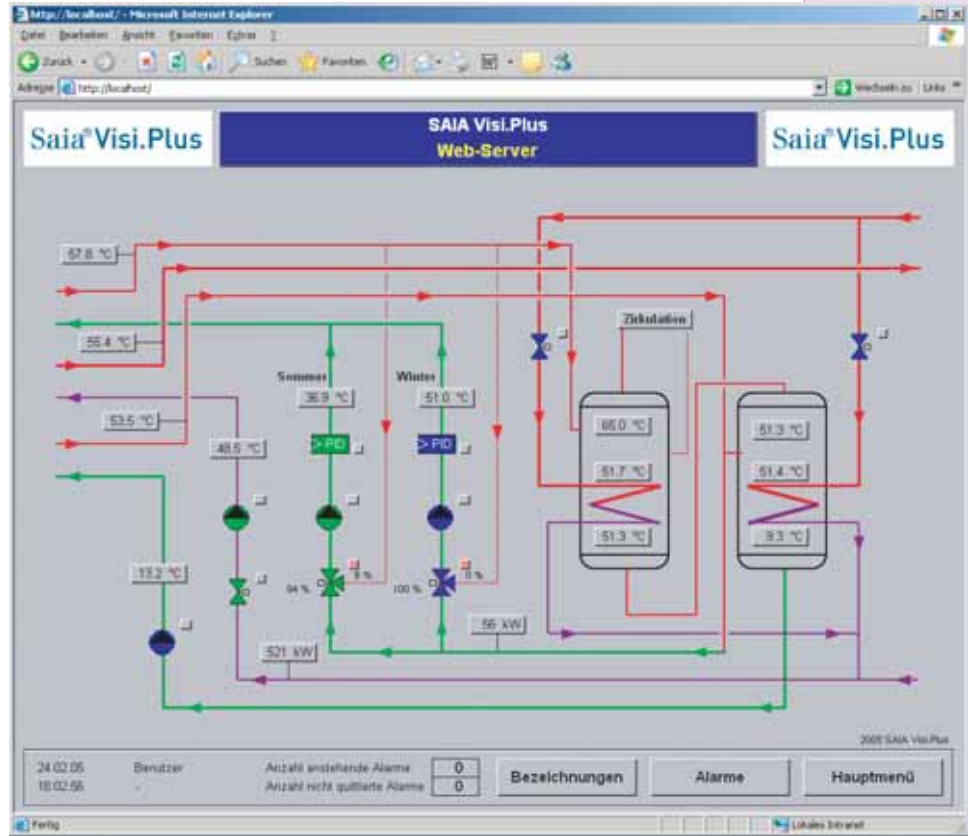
http://localhost/ - Microsoft Internet Explorer

Datei Bearbeiten Ansicht Favoriten Extras ?

Zurück Suchen Favoriten

Adresse http://localhost/

Wechseln zu Links

Saia®Visi.Plus

SAIA Visi.Plus
Web-Server

Saia®Visi.Plus

57.8 °C

55.4 °C

53.5 °C

48.5 °C

Sommer

36.9 °C

> PID

Winter

51.0 °C

> PID

Zirkulation

65.0 °C

51.7 °C

51.3 °C

51.3 °C

51.4 °C

9.3 °C

13.2 °C

94 %

8 %

100 %

8 %

56 kW

521 kW

2005 SAIA Visi.Plus

24.02.05
18:02:56

Benutzer
-

Anzahl anstehende Alarme 0
Anzahl nicht quittierte Alarme 0

Bezeichnungen

Alarme

Hauptmenü

Fertig

Lokales Intranet